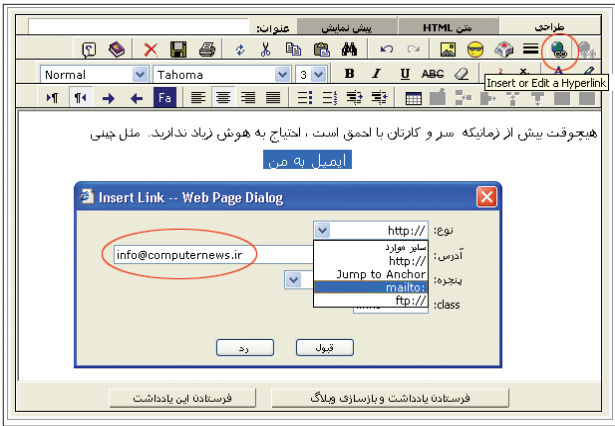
طراحی
متن HTML
پیش نمایش
عنوان:

Normal
Tahoma
3
B I U ABC
Insert or Edit a Hyperlink
Fa

هیچوقت بیش از زمانیکه سر و کارتان با احمق است ، احتیاج به هوش زیاد ندارید. مثل چینی

ایمیل به من

Insert Link -- Web Page Dialog
نوع:
http://
آدرس:
info@computernews.ir
پنجره:
class:
سایر موارد
http://
Jump to Anchor
mailto:
ftp://
قبول
رد

فرستادن یادداشت و بازسازی وبلاگ
فرستادن این یادداشت